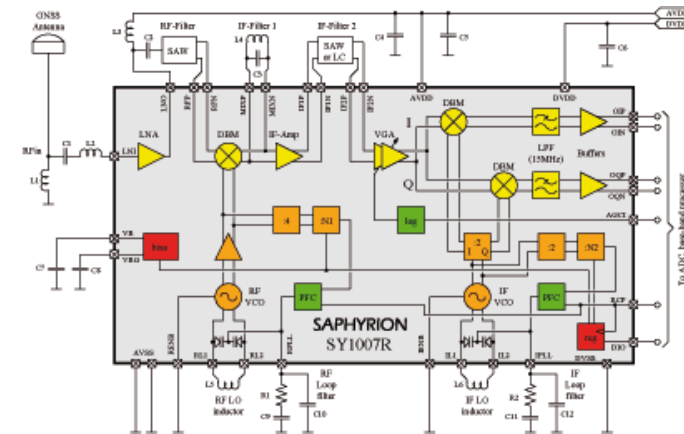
GNSS Antenna

L3
C2
RF-Filter
SAW
IF-Filter 1
L4
C3
IF-Filter 2
SAW or LC
C4
C5
AVDD
DVDD
C6

LNO
RFP
RFN
MIXP
MIXN
IF1P
IF1N
IF2P
IF2N
AVDD
DVDD

RFin
C1
L2
L1
LNA
LNI
DBM
IF-Amp
VGA
I
Q
DBM
DBM
LPF (15MHz)
Buffers
OIP
OIN
OQP
OQN
AGCI
To ADC, base-band processor

VB
VBG
C7
C8
bias
:4
:N1
Iag
:2
I Q
:2
:N2

RF VCO
PFC
IF VCO
PFC
RCP
Ndt
DIO

SAPHYRION
SY1007R

AVSS
RESB
RL1
RL2
RPLL
RESB
IL1
IL2
IPLL
DVSS

L5
RF LO inductor
R1
C9
C10
RF Loop filter
L6
IF LO inductor
R2
C11
C12
IF Loop filter